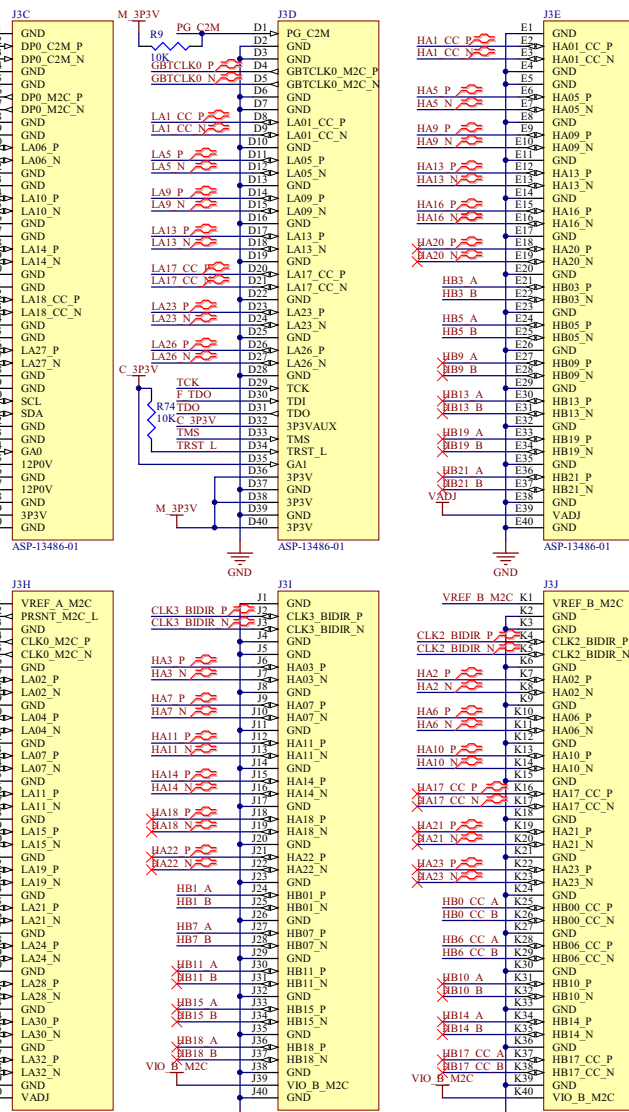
J3C
GND
DP0_C2M_P
DP0_C2M_N
GND
GND
DP0_M2C_P
DP0_M2C_N
GND
GND
LA06_P
LA06_N
GND
GND
LA10_P
LA10_N
GND
GND
LA14_P
LA14_N
GND
GND
LA18_CC_P
LA18_CC_N
GND
GND
LA27_P
LA27_N
GND
GND
SCL
SDA
GND
GND
GA0
12P0V
GND
12P0V
GND
3P3V
GND

M_3P3V
R9
10K
PG_C2M
GBTCLK0_P
GBTCLK0_N
LA1_CC_P
LA1_CC_N
LA5_P
LA5_N
LA9_P
LA9_N
LA13_P
LA13_N
LA17_CC_P
LA17_CC_N
LA23_P
LA23_N
LA26_P
LA26_N
C_3P3V
TCK
F_TDO
R74
10K
TDO
C_3P3V
TMS
TRST_L
M_3P3V
GND

J3D
D1 PG_C2M
D2 GND
D3 GND
D4 GBTCLK0_M2C_P
D5 GBTCLK0_M2C_N
D6 GND
D7 GND
D8 LA01_CC_P
D9 LA01_CC_N
D10 GND
D11 LA05_P
D12 LA05_N
D13 GND
D14 LA09_P
D15 LA09_N
D16 GND
D17 LA13_P
D18 LA13_N
D19 GND
D20 LA17_CC_P
D21 LA17_CC_N
D22 GND
D23 LA23_P
D24 LA23_N
D25 GND
D26 LA26_P
D27 LA26_N
D28 GND
D29 TCK
D30 TDI
D31 TDO
D32 3P3VAUX
D33 TMS
D34 TRST_L
D35 GA1
D36 3P3V
D37 GND
D38 3P3V
D39 GND
D40 3P3V
ASP-13486-01

HA1_CC_P
HA1_CC_N
HA5_P
HA5_N
HA9_P
HA9_N
HA13_P
HA13_N
HA16_P
HA16_N
HA20_P
HA20_N
HB3_A
HB3_B
HB5_A
HB5_B
HB9_A
HB9_B
HB13_A
HB13_B
HB19_A
HB19_B
HB21_A
HB21_B
VADJ
GND

J3E
E1 GND
E2 HA01_CC_P
E3 HA01_CC_N
E4 GND
E5 GND
E6 HA05_P
E7 HA05_N
E8 GND
E9 HA09_P
E10 HA09_N
E11 GND
E12 HA13_P
E13 HA13_N
E14 GND
E15 HA16_P
E16 HA16_N
E17 GND
E18 HA20_P
E19 HA20_N
E20 GND
E21 HB03_P
E22 HB03_N
E23 GND
E24 HB05_P
E25 HB05_N
E26 GND
E27 HB09_P
E28 HB09_N
E29 GND
E30 HB13_P
E31 HB13_N
E32 GND
E33 HB19_P
E34 HB19_N
E35 GND
E36 HB21_P
E37 HB21_N
E38 GND
E39 VADJ
E40 GND
ASP-13486-01

J3H
VREF_A_M2C
PRSNT_M2C_L
GND
CLK0_M2C_P
CLK0_M2C_N
GND
LA02_P
LA02_N
GND
LA04_P
LA04_N
GND
LA07_P
LA07_N
GND
LA11_P
LA11_N
GND
LA15_P
LA15_N
GND
LA19_P
LA19_N
GND
LA21_P
LA21_N
GND
LA24_P
LA24_N
GND
LA28_P
LA28_N
GND
LA30_P
LA30_N
GND
LA32_P
LA32_N
GND
VADJ

CLK3_BIDIR_P
CLK3_BIDIR_N
HA3_P
HA3_N
HA7_P
HA7_N
HA11_P
HA11_N
HA14_P
HA14_N
HA18_P
HA18_N
HA22_P
HA22_N
HB1_A
HB1_B
HB7_A
HB7_B
HB11_A
HB11_B
HB15_A
HB15_B
HB18_A
HB18_B
VIO_B_M2C

J3I
J1 GND
J2 CLK3_BIDIR_P
J3 CLK3_BIDIR_N
J4 GND
J5 GND
J6 HA03_P
J7 HA03_N
J8 GND
J9 HA07_P
J10 HA07_N
J11 GND
J12 HA11_P
J13 HA11_N
J14 GND
J15 HA14_P
J16 HA14_N
J17 GND
J18 HA18_P
J19 HA18_N
J20 GND
J21 HA22_P
J22 HA22_N
J23 GND
J24 HB01_P
J25 HB01_N
J26 GND
J27 HB07_P
J28 HB07_N
J29 GND
J30 HB11_P
J31 HB11_N
J32 GND
J33 HB15_P
J34 HB15_N
J35 GND
J36 HB18_P
J37 HB18_N
J38 GND
J39 VIO_B_M2C
J40 GND

VREF_B_M2C
CLK2_BIDIR_P
CLK2_BIDIR_N
HA2_P
HA2_N
HA6_P
HA6_N
HA10_P
HA10_N
HA17_CC_P
HA17_CC_N
HA21_P
HA21_N
HA23_P
HA23_N
HB0_CC_A
HB0_CC_B
HB6_CC_A
HB6_CC_B
HB10_A
HB10_B
HB14_A
HB14_B
HB17_CC_A
HB17_CC_B
VIO_B_M2C

J3J
K1 VREF_B_M2C
K2 GND
K3 GND
K4 CLK2_BIDIR_P
K5 CLK2_BIDIR_N
K6 GND
K7 HA02_P
K8 HA02_N
K9 GND
K10 HA06_P
K11 HA06_N
K12 GND
K13 HA10_P
K14 HA10_N
K15 GND
K16 HA17_CC_P
K17 HA17_CC_N
K18 GND
K19 HA21_P
K20 HA21_N
K21 GND
K22 HA23_P
K23 HA23_N
K24 GND
K25 HB00_CC_P
K26 HB00_CC_N
K27 GND
K28 HB06_CC_P
K29 HB06_CC_N
K30 GND
K31 HB10_P
K32 HB10_N
K33 GND
K34 HB14_P
K35 HB14_N
K36 GND
K37 HB17_CC_P
K38 HB17_CC_N
K39 GND
K40 VIO_B_M2C